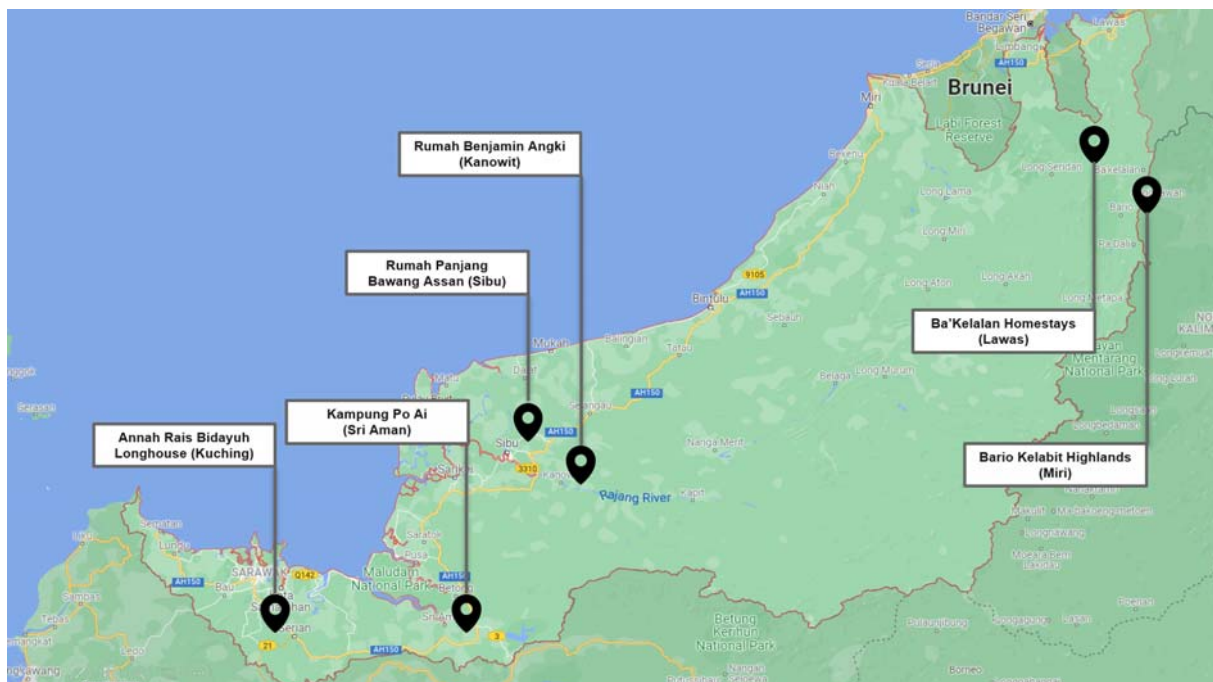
Rumah Benjamin Angki
(Kanowit)

Rumah Panjang
Bawang Assan (Sibu)

Kampung Po Ai
(Sri Aman)

Annah Rais Bidayuh
Longhouse (Kuching)

Ba'Kelalan Homestays
(Lawas)

Bario Kelabit Highlands
(Miri)

Bandar Seri Begawan
Limbang
Lawas
Brunei
Labi Forest Reserve
Miri
Niah
Long Lama
Long Miri
Long Akah
Bakelalan
Bario
Pa Dalia
Bintulu
9105
AH150
Sebauh
Tatau
Balingian
Mukah
Dalat
Selangau
AH150
Belaga
Long Murum
Nanga Merit
Kapit
Rajang River
Sibu
3310
Sarikei
Kanowit
Mentarang National Park
Long Bawan
Sematan
Lundu
AH150
Bau
SARAWAK
Q142
Serian
21
Maludam National Park
Betong
Sri Aman
AH150
3
Sambas
Tebas
Betung Kerihun National Park
Borneo
Serasan
AH150
Nanga